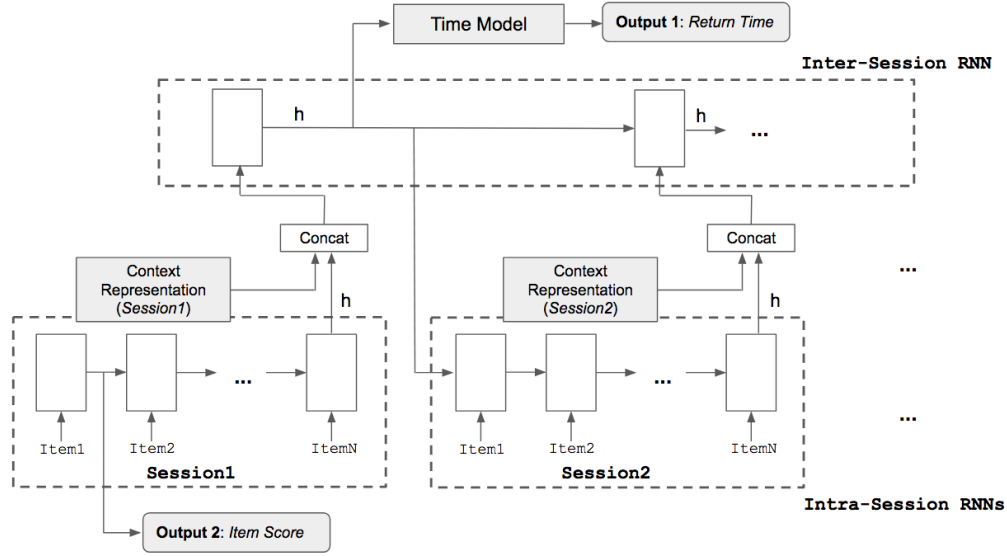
Time Model

**Output 1**: *Return Time*

Inter-Session RNN

h

h

...

Concat

Concat

Context Representation (*Session1*)

Context Representation (*Session2*)

...

h

h

...

...

...

Item1

Item2

ItemN

Item1

Item2

ItemN

Session1

Session2

Intra-Session RNNs

**Output 2**: *Item Score*